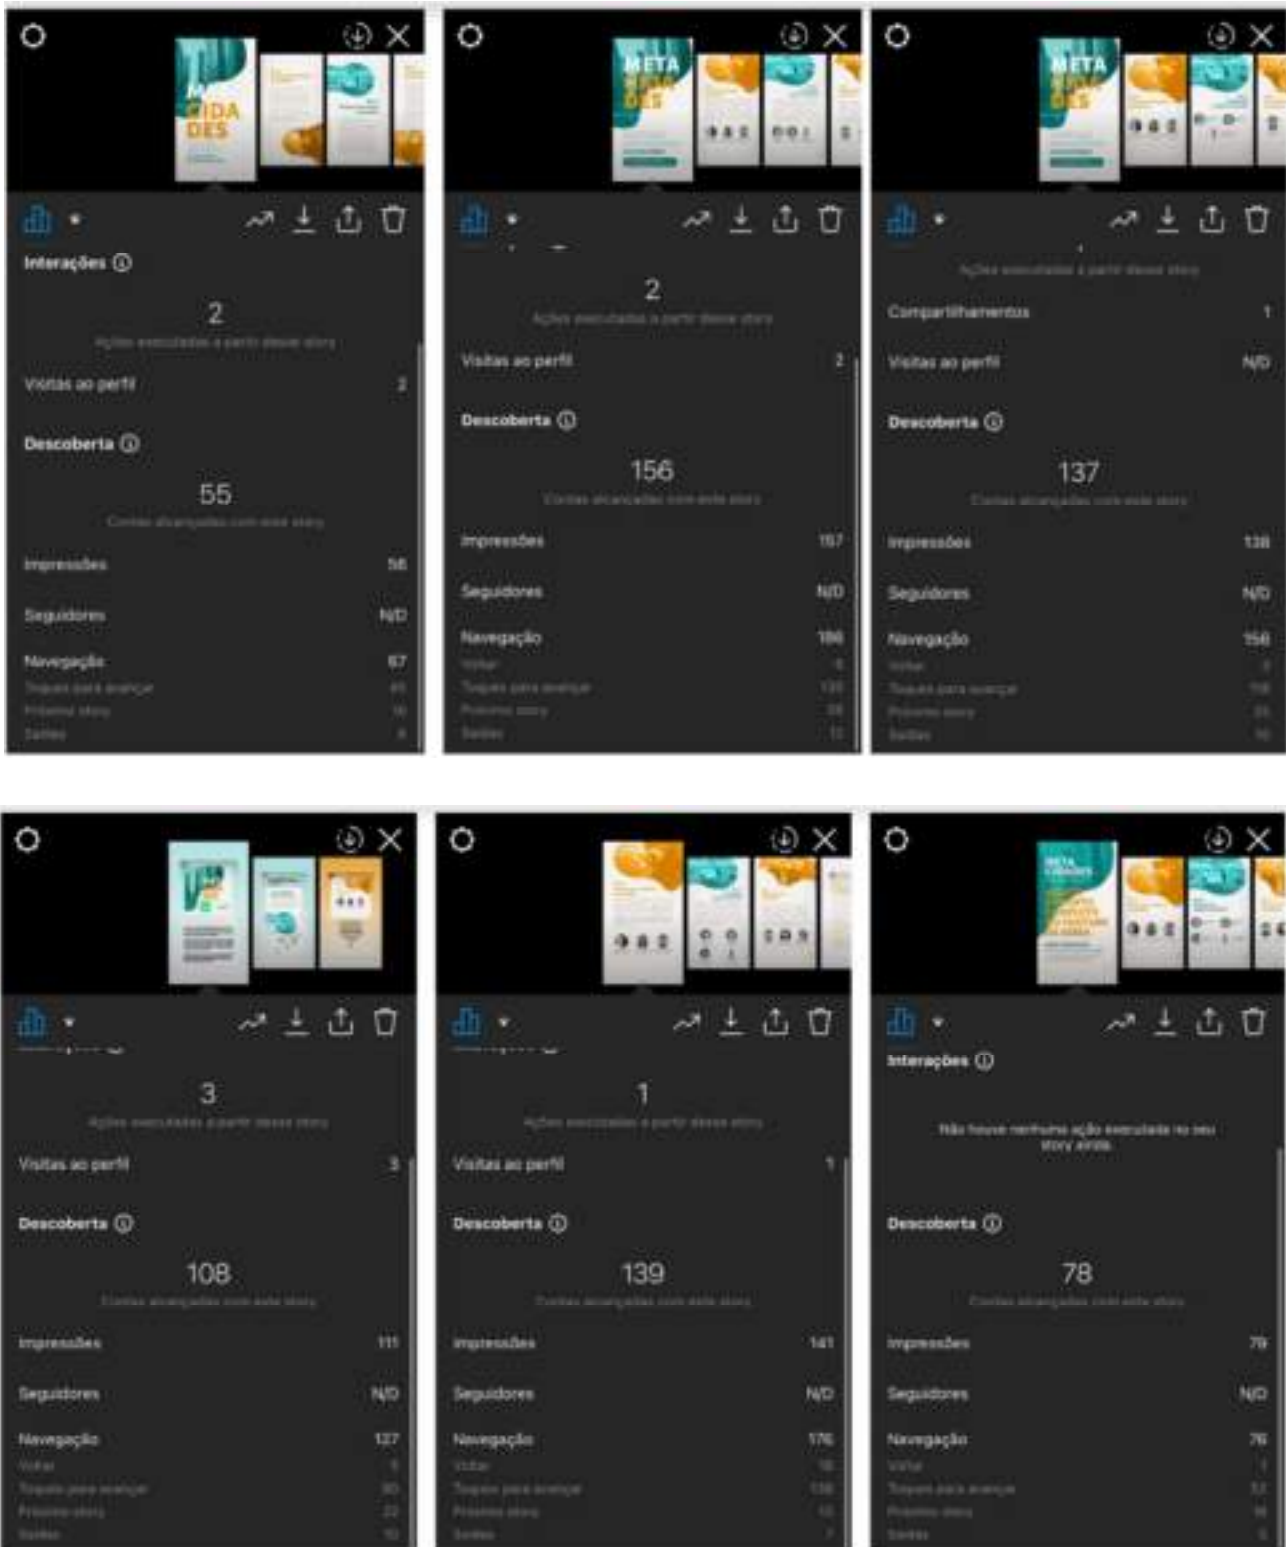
Interações ⓘ

2

Ações executadas a partir desse story

Visitas ao perfil 2

Descoberta ⓘ

55

Contas alcançadas com este story

Impressões 56

Seguidores N/D

Navegação 67

Toques para avançar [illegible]

Próximo story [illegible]

Saídas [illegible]

META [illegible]

2

Ações executadas a partir desse story

Visitas ao perfil 2

Descoberta ⓘ

156

Contas alcançadas com este story

Impressões 157

Seguidores N/D

Navegação 186

Voltar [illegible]

Toques para avançar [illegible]

Próximo story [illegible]

Saídas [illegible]

META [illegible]

Ações executadas a partir desse story

Compartilhamentos 1

Visitas ao perfil N/D

Descoberta ⓘ

137

Contas alcançadas com este story

Impressões 138

Seguidores N/D

Navegação 156

Voltar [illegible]

Toques para avançar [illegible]

Próximo story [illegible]

Saídas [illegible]

3

Ações executadas a partir desse story

Visitas ao perfil 3

Descoberta ⓘ

108

Contas alcançadas com este story

Impressões 111

Seguidores N/D

Navegação 127

Voltar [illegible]

Toques para avançar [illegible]

Próximo story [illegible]

Saídas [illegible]

1

Ações executadas a partir desse story

Visitas ao perfil 1

Descoberta ⓘ

139

Contas alcançadas com este story

Impressões 141

Seguidores N/D

Navegação 176

Voltar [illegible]

Toques para avançar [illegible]

Próximo story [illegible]

Saídas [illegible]

META CIDADES

Interações ⓘ

Não houve nenhuma ação executada no seu story ainda.

Descoberta ⓘ

78

Contas alcançadas com este story

Impressões 79

Seguidores N/D

Navegação 76

Voltar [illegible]

Toques para avançar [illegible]

Próximo story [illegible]

Saídas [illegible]